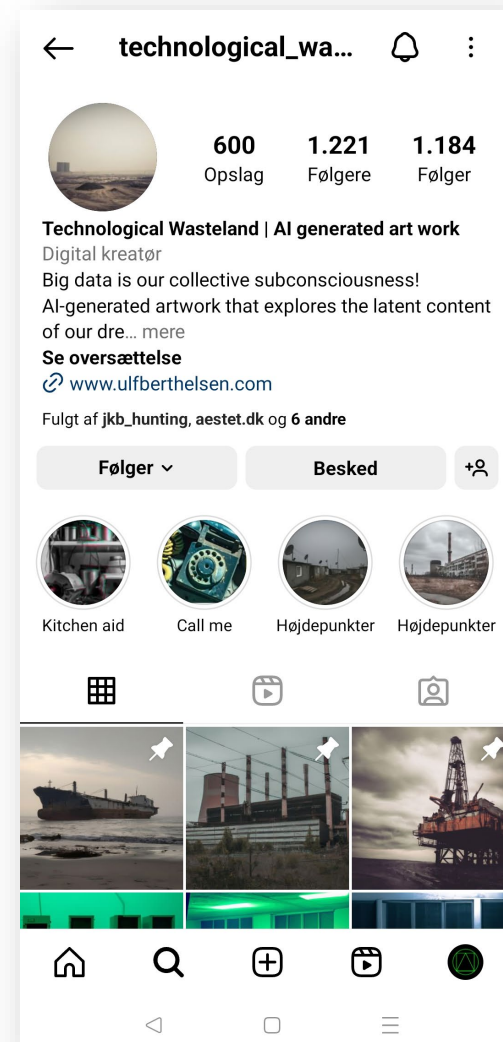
technological_wa...

600 Opslag
1.221 Følgere
1.184 Følger

Technological Wasteland | AI generated art work
Digital kreatør
Big data is our collective subconsciousness!
AI-generated artwork that explores the latent content of our dre... mere
Se oversættelse
www.ulfberthelsen.com

Fulgt af jkb_hunting, aestet.dk og 6 andre

Følger
Besked

Kitchen aid
Call me
Højdepunkter
Højdepunkter